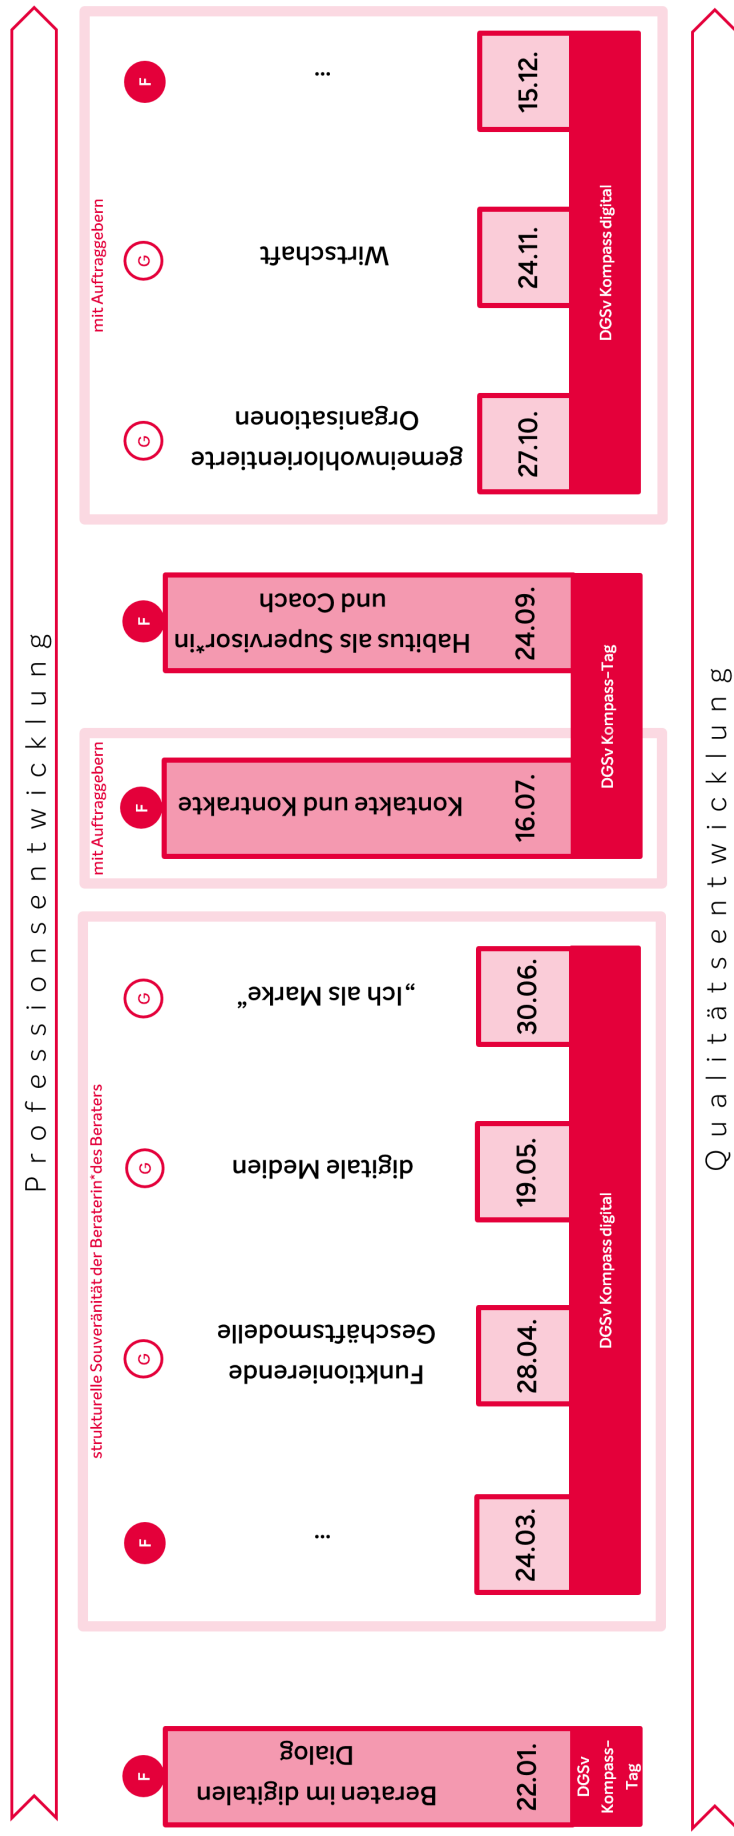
Professionsentwicklung

Qualitätsentwicklung

F
22.01.
Beraten im digitalen Dialog
DGSv Kompass-Tag

strukturelle Souveränität der Beraterin*des Beraters

F
24.03.
...

G
28.04.
Funktionierende Geschäftsmodelle

G
19.05.
digitale Medien

G
30.06.
„Ich als Marke"

DGSv Kompass digital

mit Auftraggebern

F
16.07.
Kontakte und Kontrakte

F
24.09.
Habitus als Supervisor*in und Coach

DGSv Kompass-Tag

mit Auftraggebern

G
27.10.
gemeinwohlorientierte Organisationen

G
24.11.
Wirtschaft

F
15.12.
...

DGSv Kompass digital